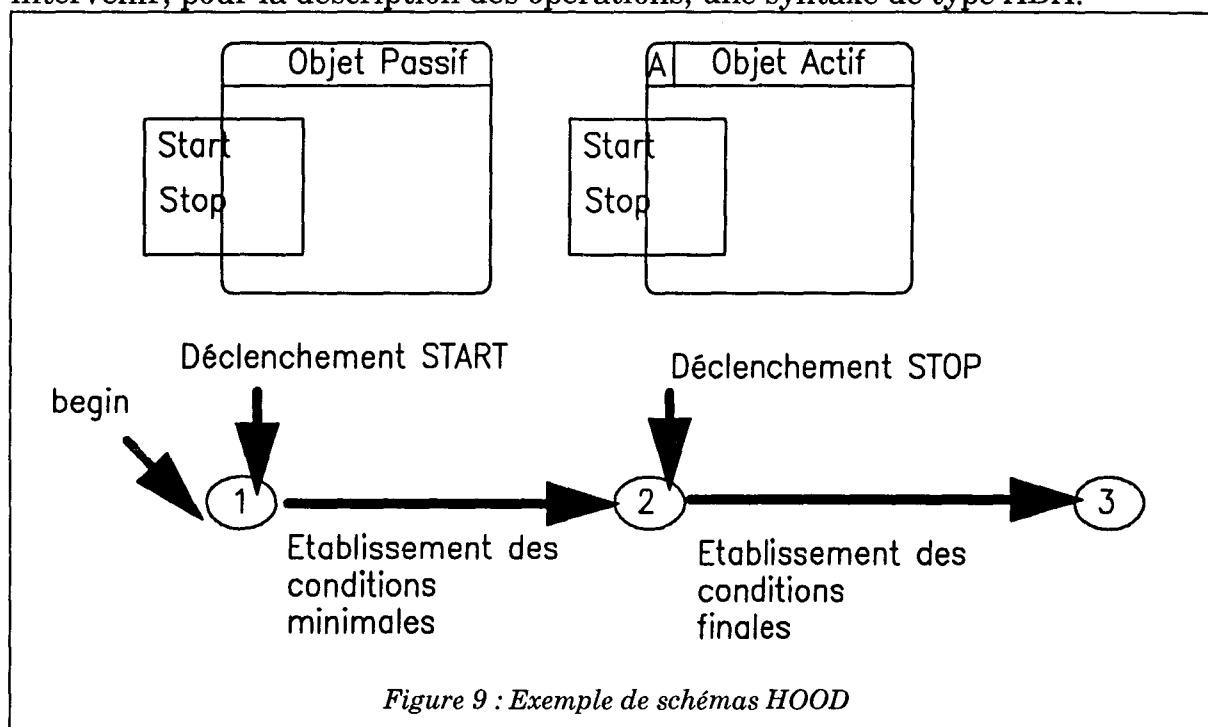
intervenir, pour la description des opérations, une syntaxe de type ADA.

Objet Passif

Start

Stop

A

Objet Actif

Start

Stop

Déclenchement START

Déclenchement STOP

begin

1

2

3

Etablissement des conditions minimales

Etablissement des conditions finales

Figure 9 : Exemple de schémas HOOD